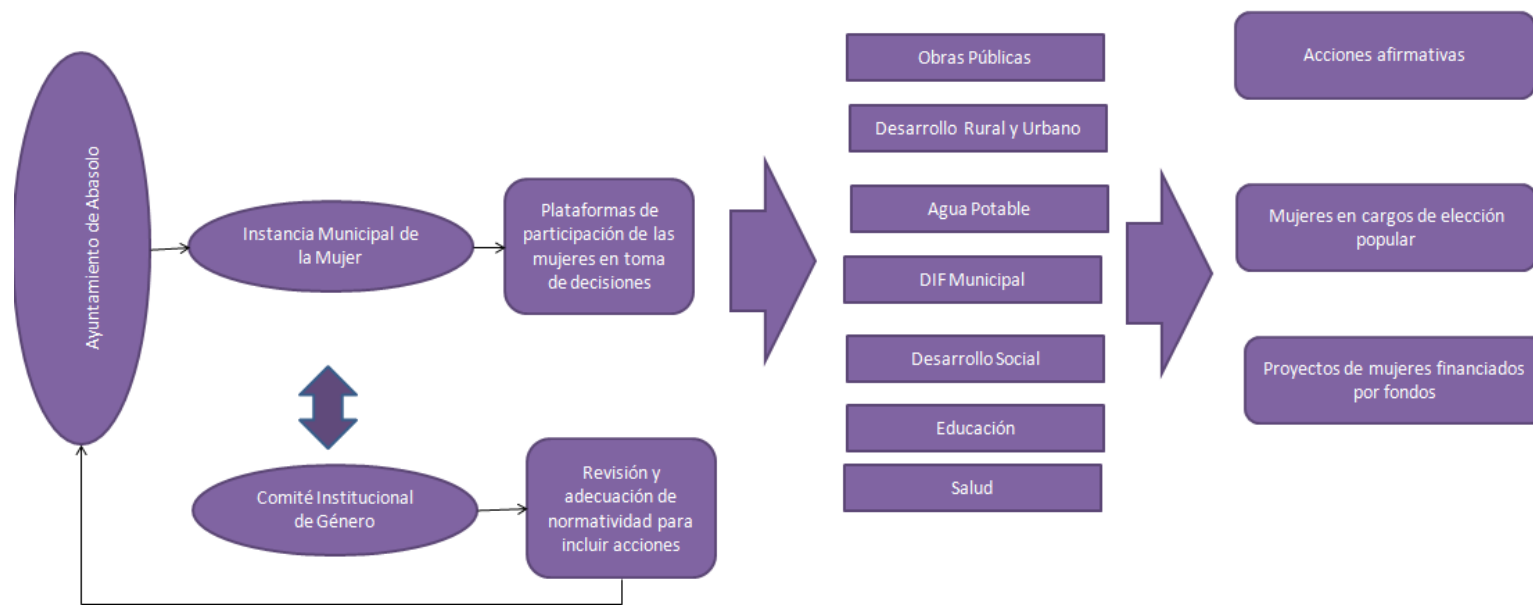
Ayuntamiento de Abasolo

Instancia Municipal de la Mujer

Plataformas de participación de las mujeres en toma de decisiones

Comité Institucional de Género

Revisión y adecuación de normatividad para incluir acciones

Obras Públicas

Desarrollo Rural y Urbano

Agua Potable

DIF Municipal

Desarrollo Social

Educación

Salud

Acciones afirmativas

Mujeres en cargos de elección popular

Proyectos de mujeres financiados por fondos